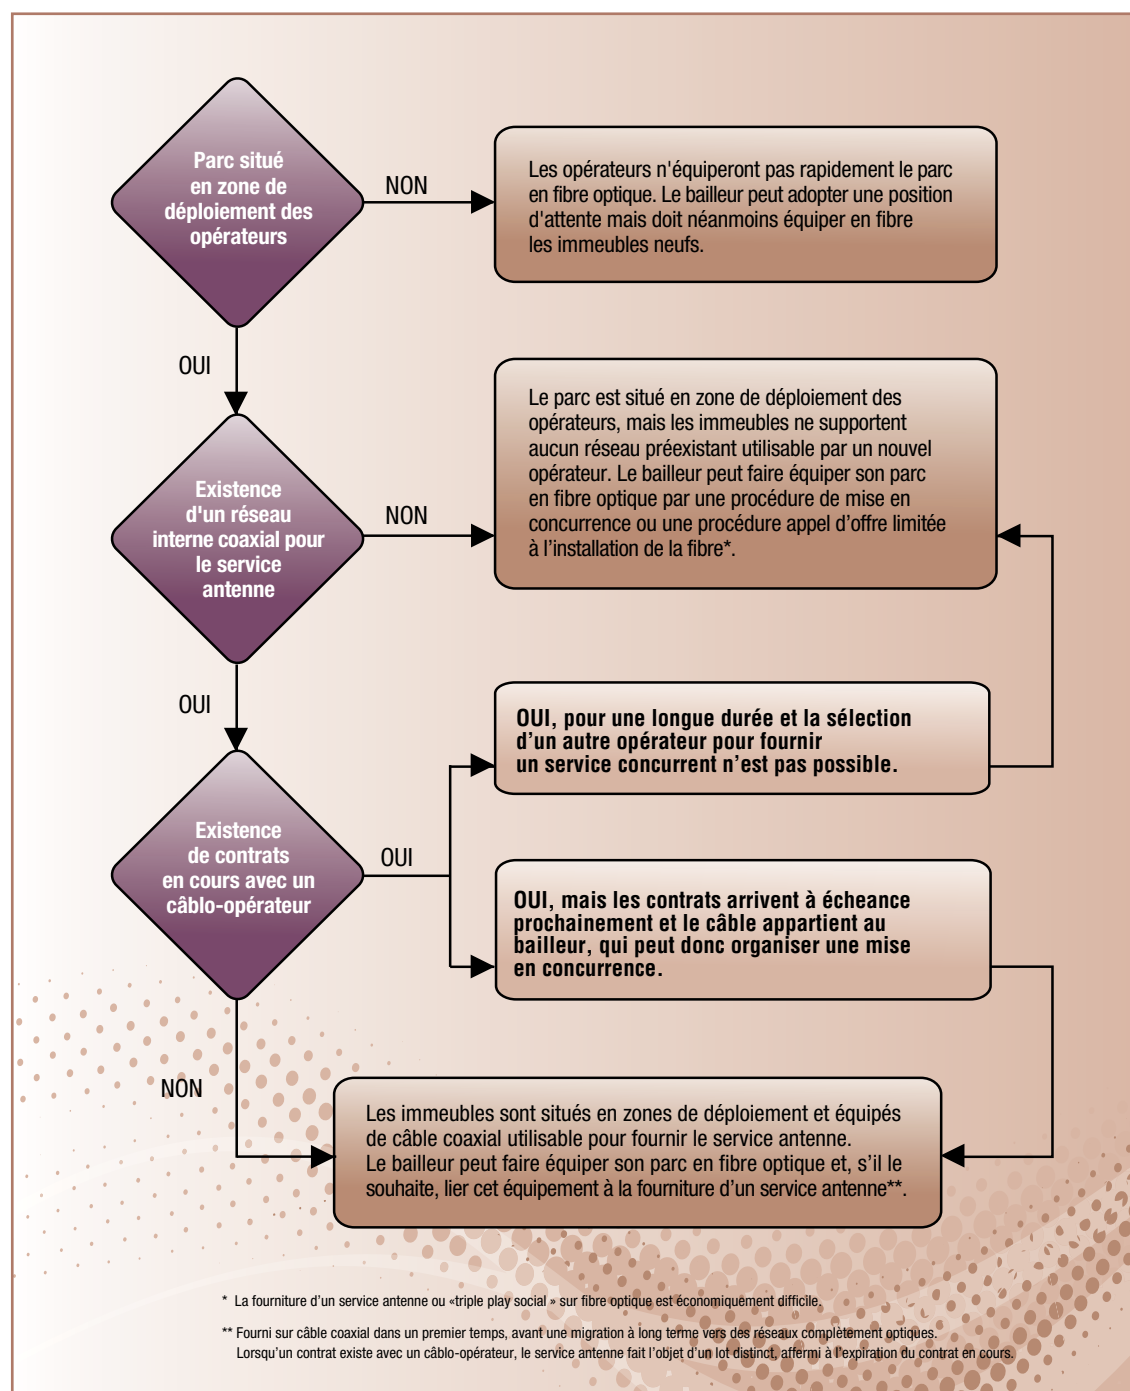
Parc situé en zone de déploiement des opérateurs

NON

Les opérateurs n'équiperont pas rapidement le parc en fibre optique. Le bailleur peut adopter une position d'attente mais doit néanmoins équiper en fibre les immeubles neufs.

OUI

Existence d'un réseau interne coaxial pour le service antenne

NON

Le parc est situé en zone de déploiement des opérateurs, mais les immeubles ne supportent aucun réseau préexistant utilisable par un nouvel opérateur. Le bailleur peut faire équiper son parc en fibre optique par une procédure de mise en concurrence ou une procédure appel d'offre limitée à l'installation de la fibre*.

OUI

OUI, pour une longue durée et la sélection d'un autre opérateur pour fournir un service concurrent n'est pas possible.

Existence de contrats en cours avec un câblo-opérateur

OUI

OUI, mais les contrats arrivent à écheance prochainement et le câble appartient au bailleur, qui peut donc organiser une mise en concurrence.

NON

Les immeubles sont situés en zones de déploiement et équipés de câble coaxial utilisable pour fournir le service antenne. Le bailleur peut faire équiper son parc en fibre optique et, s'il le souhaite, lier cet équipement à la fourniture d'un service antenne**.

* La fourniture d'un service antenne ou «triple play social » sur fibre optique est économiquement difficile.

** Fourni sur câble coaxial dans un premier temps, avant une migration à long terme vers des réseaux complètement optiques. Lorsqu'un contrat existe avec un câblo-opérateur, le service antenne fait l'objet d'un lot distinct, affermi à l'expiration du contrat en cours.